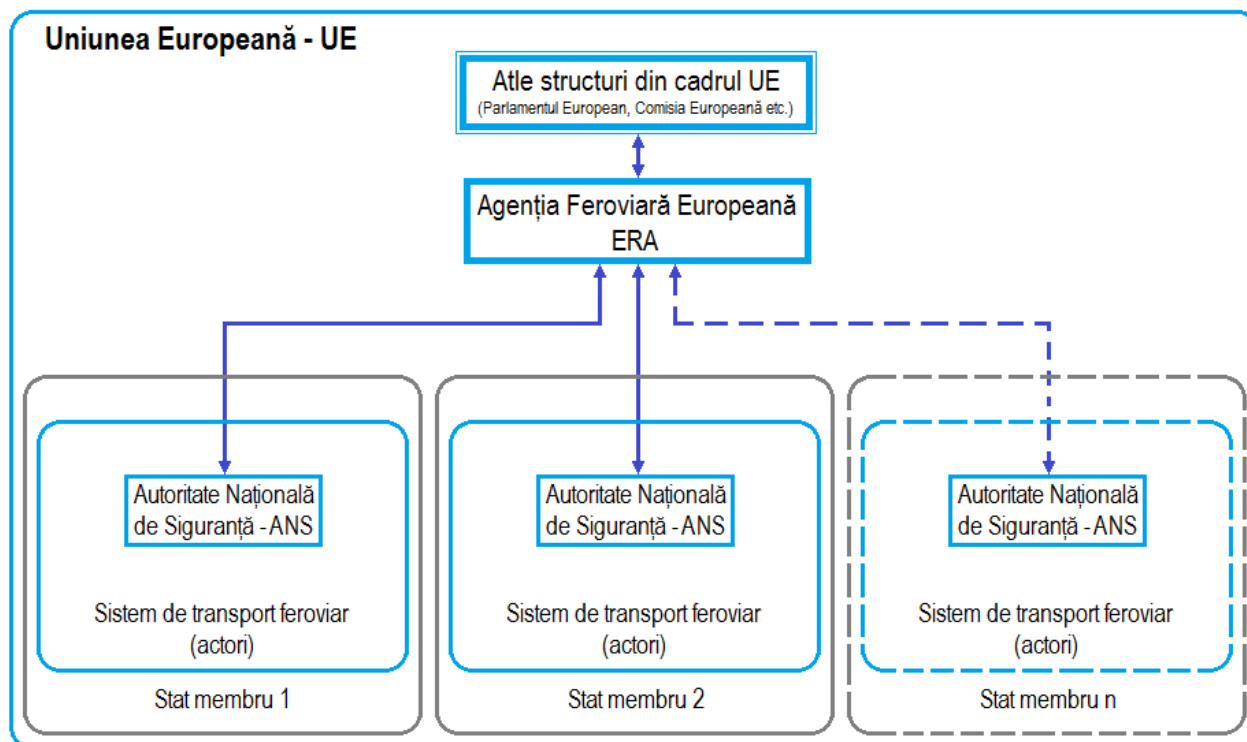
Uniunea Europeană - UE

Atle structuri din cadrul UE
(Parlamentul European, Comisia Europeană etc.)

Agenția Feroviară Europeană
ERA

Autoritate Națională de Siguranță - ANS

Sistem de transport feroviar (actori)

Stat membru 1

Autoritate Națională de Siguranță - ANS

Sistem de transport feroviar (actori)

Stat membru 2

Autoritate Națională de Siguranță - ANS

Sistem de transport feroviar (actori)

Stat membru n